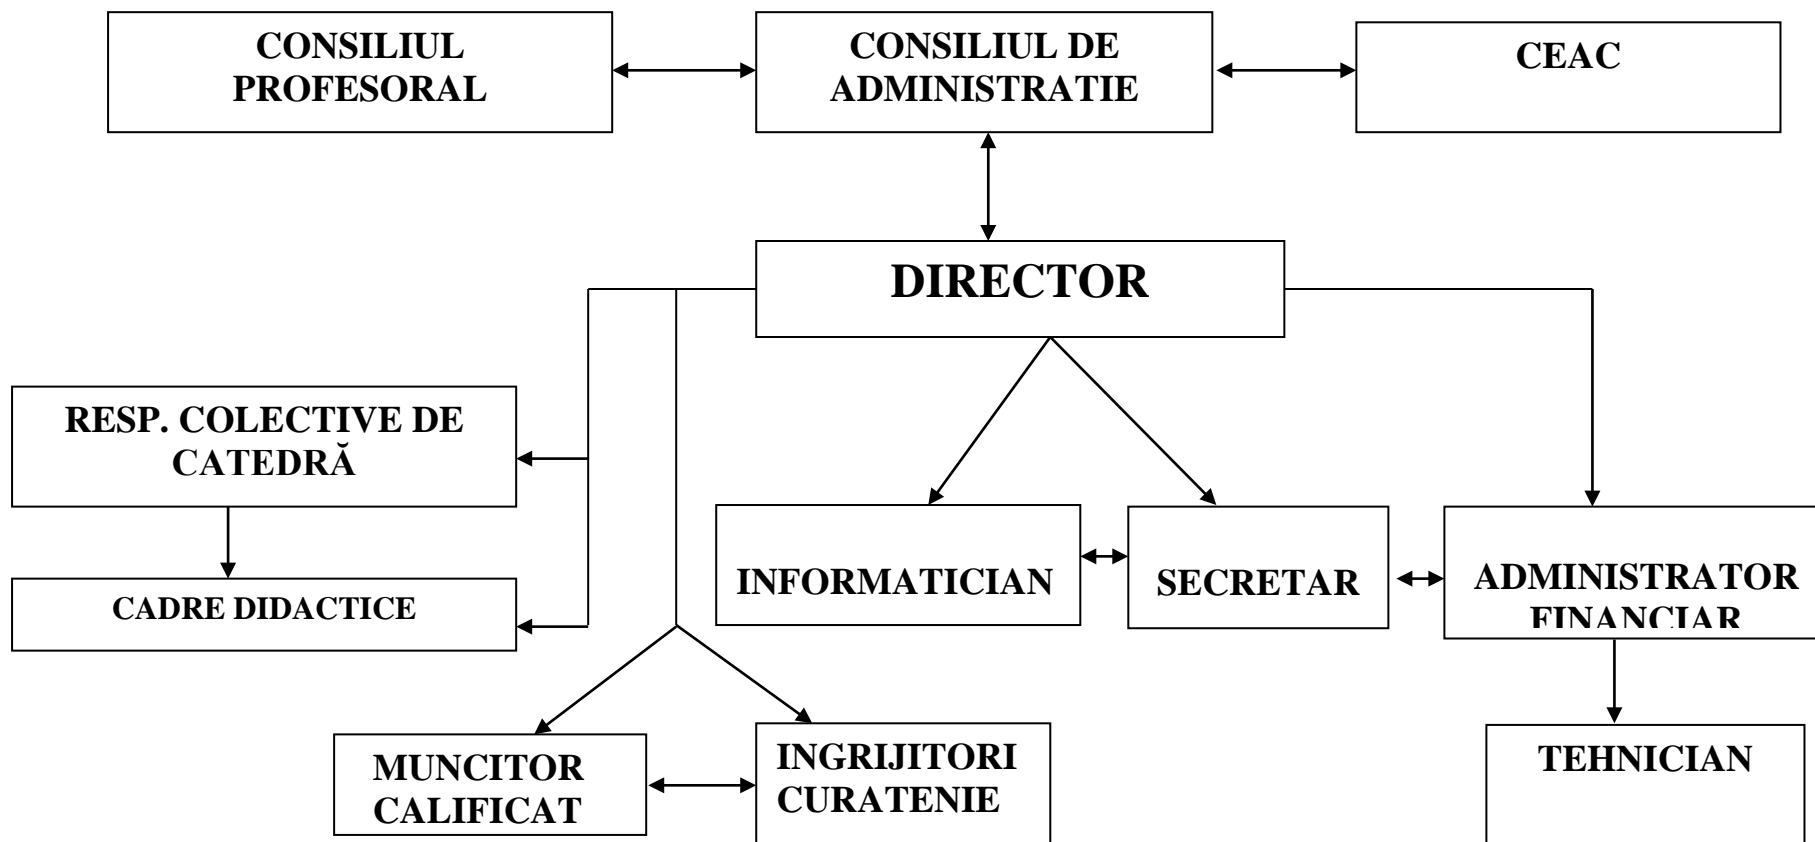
CONSILIUL PROFESORAL

CONSILIUL DE ADMINISTRATIE

CEAC

DIRECTOR

RESP. COLECTIVE DE CATEDRĂ

CADRE DIDACTICE

INFORMATICIAN

SECRETAR

ADMINISTRATOR FINANCIAR

MUNCITOR CALIFICAT

INGRIJITORI CURATENIE

TEHNICIAN